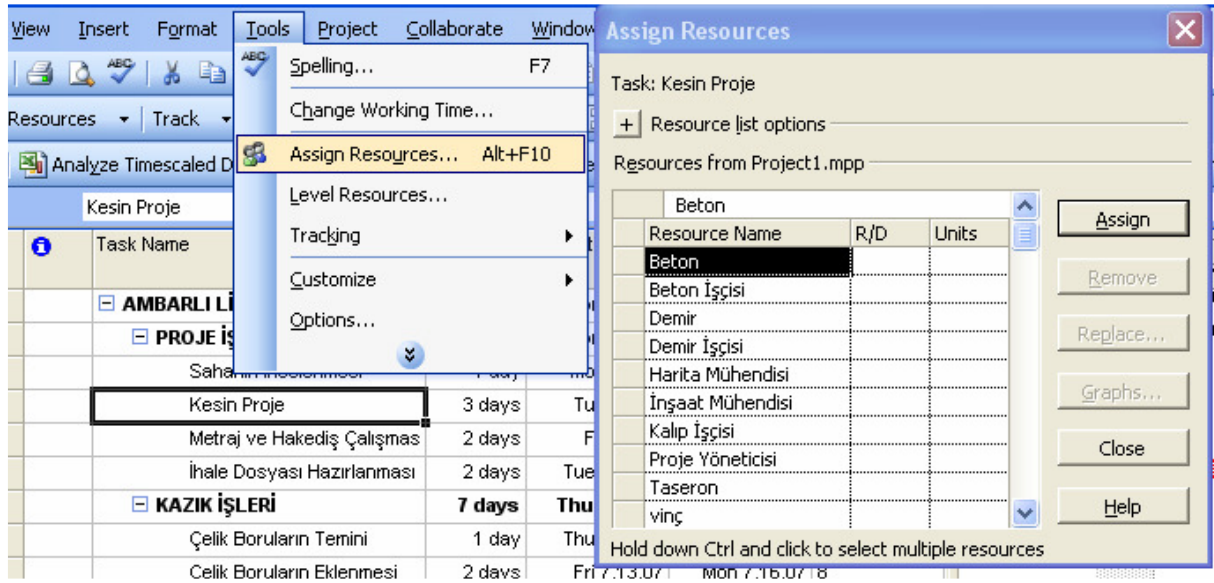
View Insert Format Tools Project Collaborate Window

Resources Track

Analyze Timescaled D

Kesin Proje

Task Name

Spelling... F7
Change Working Time...
Assign Resources... Alt+F10
Level Resources...
Tracking
Customize
Options...

AMBARLI Lİ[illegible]
PROJE İŞ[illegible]
Saha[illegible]
Kesin Proje | 3 days | Tu
Metraj ve Hakediş Çalışmas | 2 days | F
İhale Dosyası Hazırlanması | 2 days | Tue
KAZIK İŞLERİ | 7 days | Thu
Çelik Boruların Temini | 1 day | Thu
Çelik Boruların Eklenmesi | 2 days | Fri 7.13.07 | Mon 7.16.07 | 8

Assign Resources

Task: Kesin Proje

Resource list options

Resources from Project1.mpp

Beton

| Resource Name | R/D | Units |
|---|---|---|
| Beton | | |
| Beton İşçisi | | |
| Demir | | |
| Demir İşçisi | | |
| Harita Mühendisi | | |
| İnşaat Mühendisi | | |
| Kalıp İşçisi | | |
| Proje Yöneticisi | | |
| Taseron | | |
| vinç | | |

Assign
Remove
Replace...
Graphs...
Close
Help

Hold down Ctrl and click to select multiple resources